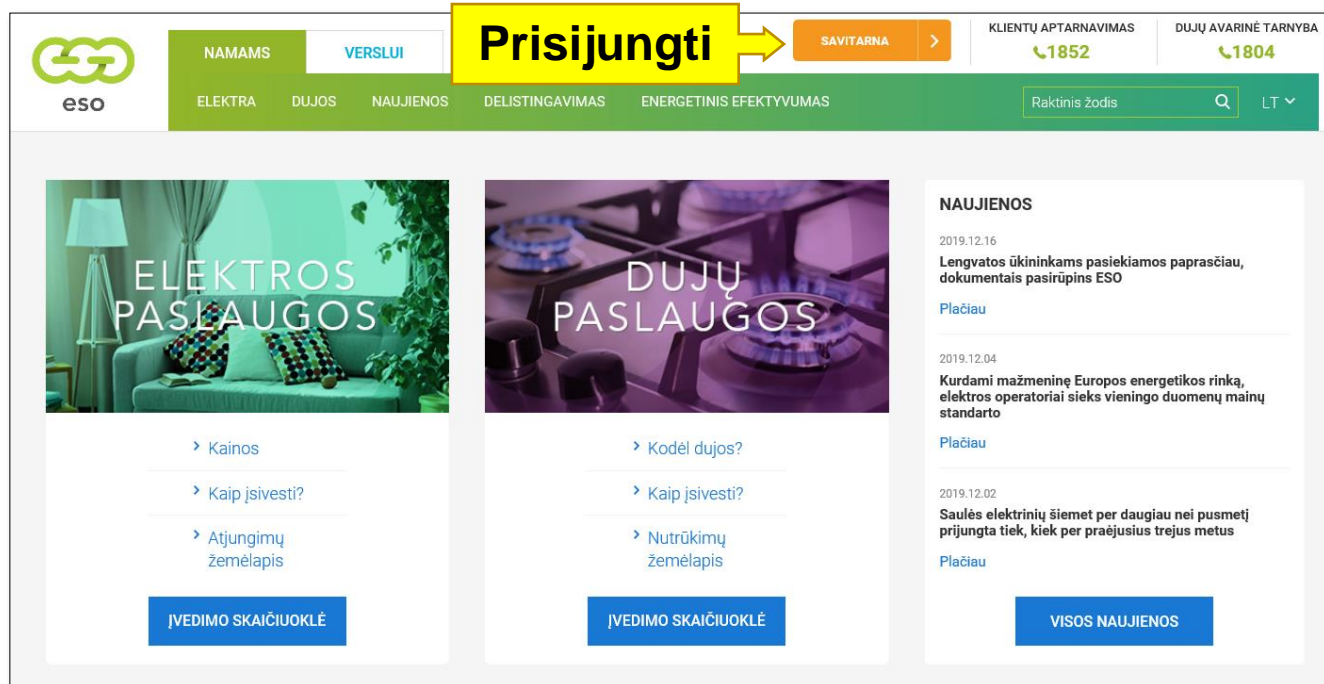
eso

NAMAMS VERSLUI

Prisijungti

SAVITARNA

KLIENTŲ APTARNAVIMAS
1852

DUJŲ AVARINĖ TARNYBA
1804

ELEKTRA DUJOS NAUJIENOS DELISTINGAVIMAS ENERGETINIS EFEKTYVUMAS

Raktinis žodis

LT

ELEKTROS PASLAUGOS

› Kainos

› Kaip įsivesti?

› Atjungimų žemėlapis

ĮVEDIMO SKAIČIUOKLĖ

DUJŲ PASLAUGOS

› Kodėl dujos?

› Kaip įsivesti?

› Nutrūkimų žemėlapis

ĮVEDIMO SKAIČIUOKLĖ

NAUJIENOS

2019.12.16
Lengvatos ūkininkams pasiekiamos paprasčiau, dokumentais pasirūpins ESO

Plačiau

2019.12.04
Kurdami mažmeninę Europos energetikos rinką, elektros operatoriai sieks vieningo duomenų mainų standarto

Plačiau

2019.12.02
Saulės elektrinių šiemet per daugiau nei pusmetį prijungta tiek, kiek per praėjusius trejus metus

Plačiau

VISOS NAUJIENOS